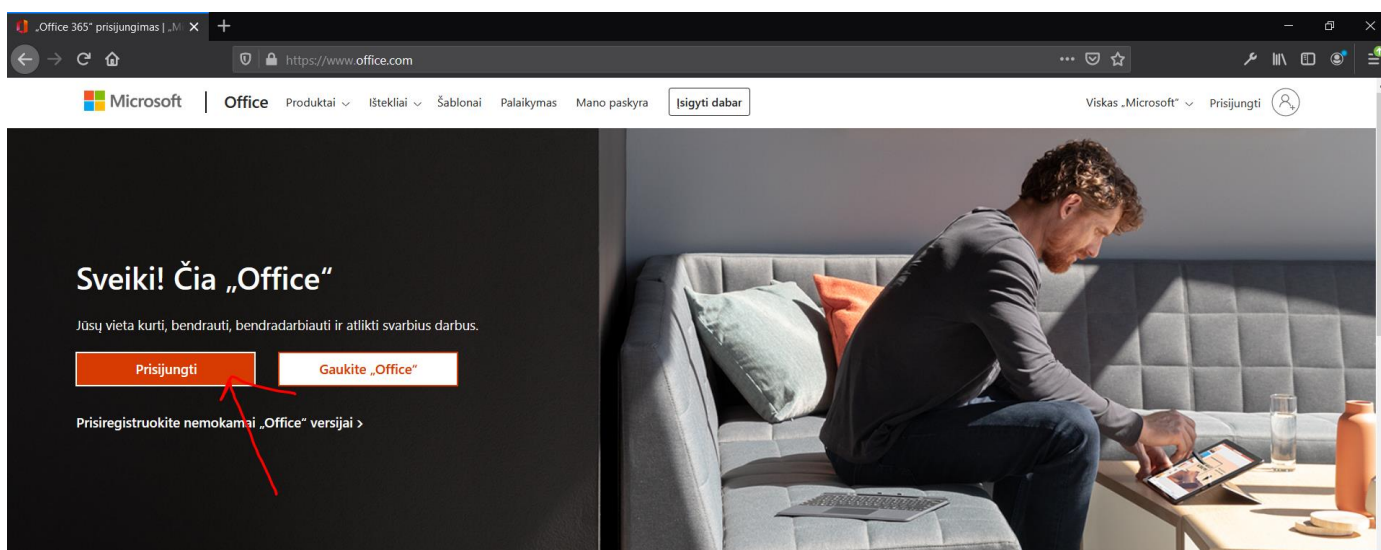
„Office 365" prisijungimas | „M

https://www.office.com

Microsoft | Office Produktai Ištekliai Šablonai Palaikymas Mano paskyra Įsigyti dabar

Viskas „Microsoft" Prisijungti

Sveiki! Čia „Office“

Jūsų vieta kurti, bendrauti, bendradarbiauti ir atlikti svarbius darbus.

Prisijungti

Gaukite „Office“

Prisiregistruokite nemokamai „Office“ versijai >